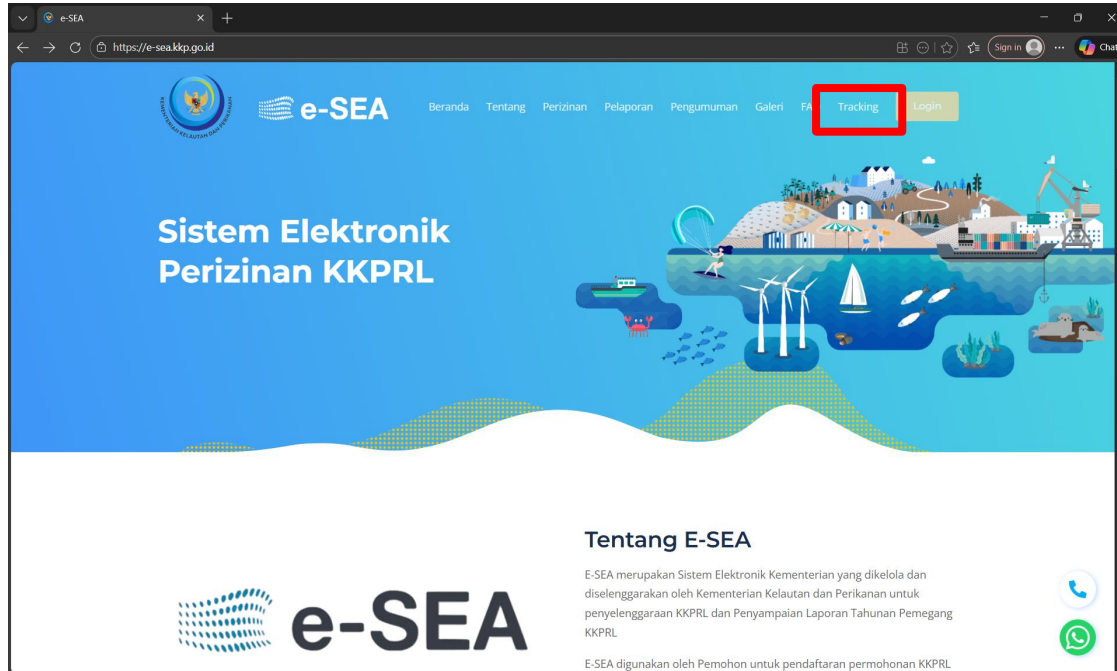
e-SEA
https://e-sea.kkp.go.id
Sign in
Chat

KEMENTERIAN KELAUTAN DAN PERIKANAN
e-SEA
Beranda Tentang Perizinan Pelaporan Pengumuman Galeri FA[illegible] Tracking Login

Sistem Elektronik Perizinan KKPRL

e-SEA

Tentang E-SEA

E-SEA merupakan Sistem Elektronik Kementerian yang dikelola dan diselenggarakan oleh Kementerian Kelautan dan Perikanan untuk penyelenggaraan KKPRL dan Penyampaian Laporan Tahunan Pemegang KKPRL

E-SEA digunakan oleh Pemohon untuk pendaftaran permohonan KKPRL